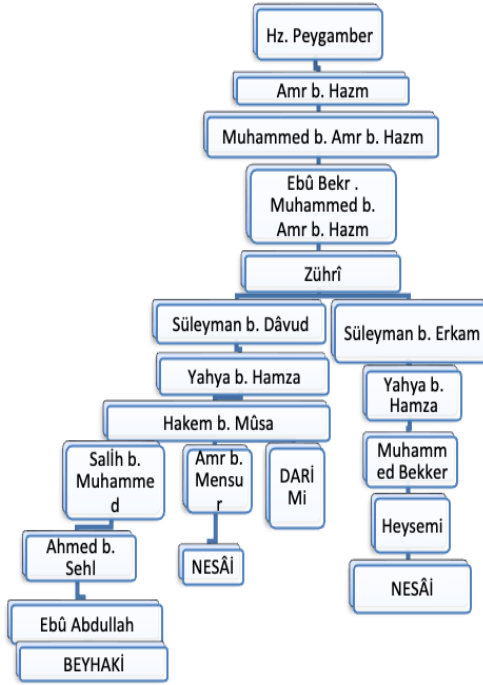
Hz. Peygamber

Amr b. Hazm

Muhammed b. Amr b. Hazm

Ebû Bekr . Muhammed b. Amr b. Hazm

Zührî

Süleyman b. Dâvud

Süleyman b. Erkam

Yahya b. Hamza

Hakem b. Mûsa

Yahya b. Hamza

Salih b. Muhammed

Amr b. Mensur

DARİ Mi

Muhammed Bekker

Heysemi

Ahmed b. Sehl

NESÂİ

NESÂİ

Ebû Abdullah

BEYHAKİ